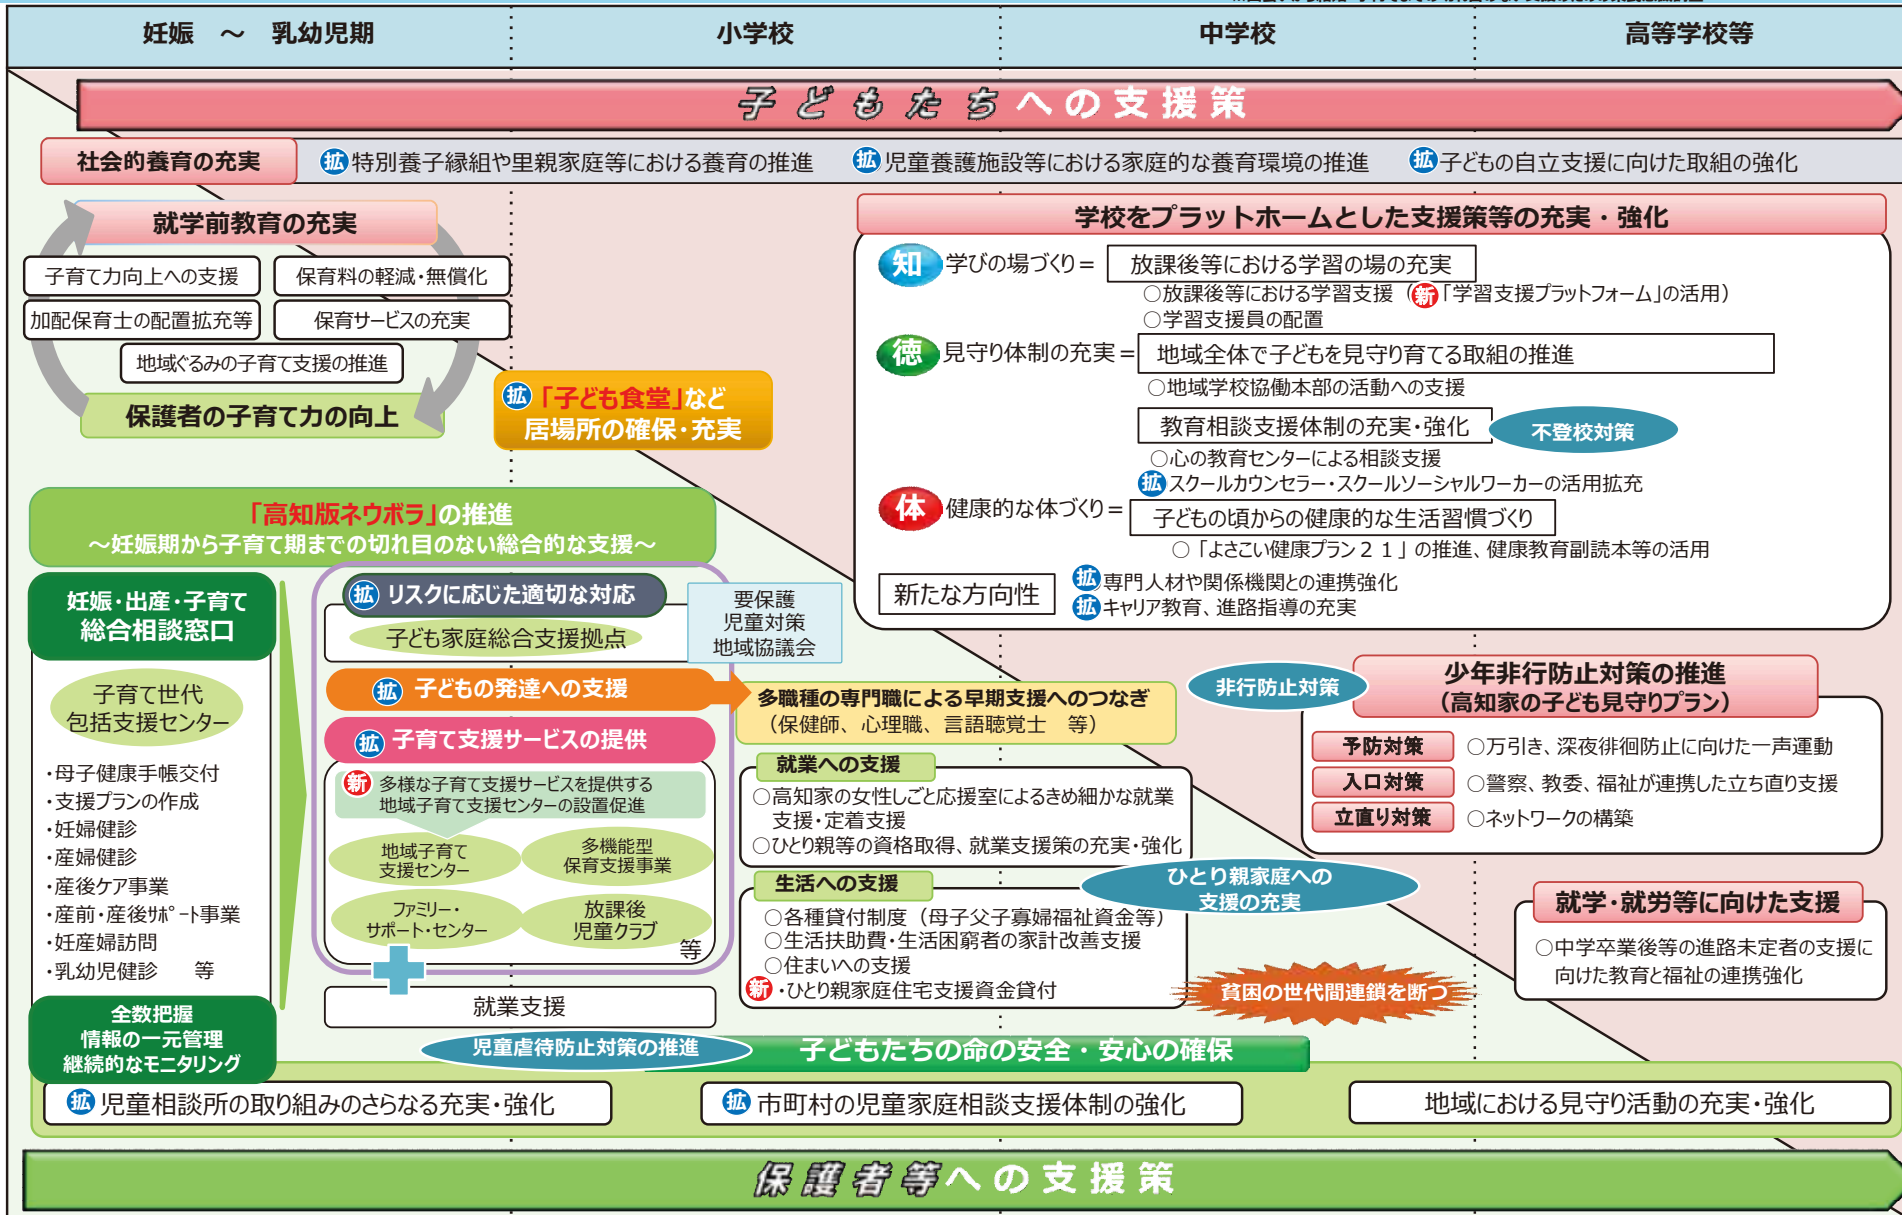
妊娠 ～ 乳幼児期 | 小学校 | 中学校 | 高等学校等

子どもたちへの支援策

社会的養育の充実
拡 特別養子縁組や里親家庭等における養育の推進
拡 児童養護施設等における家庭的な養育環境の推進
拡 子どもの自立支援に向けた取組の強化

就学前教育の充実
子育て力向上への支援
保育料の軽減・無償化
加配保育士の配置拡充等
保育サービスの充実
地域ぐるみの子育て支援の推進
保護者の子育て力の向上

拡「子ども食堂」など
居場所の確保・充実

学校をプラットホームとした支援策等の充実・強化
知 学びの場づくり＝ 放課後等における学習の場の充実
○放課後等における学習支援（新「学習支援プラットフォーム」の活用）
○学習支援員の配置
徳 見守り体制の充実＝ 地域全体で子どもを見守り育てる取組の推進
○地域学校協働本部の活動への支援
教育相談支援体制の充実・強化 不登校対策
○心の教育センターによる相談支援
拡 スクールカウンセラー・スクールソーシャルワーカーの活用拡充
体 健康的な体づくり＝ 子どもの頃からの健康的な生活習慣づくり
○「よさこい健康プラン２１」の推進、健康教育副読本等の活用
新たな方向性
拡 専門人材や関係機関との連携強化
拡 キャリア教育、進路指導の充実

「高知版ネウボラ」の推進
～妊娠期から子育て期までの切れ目のない総合的な支援～

妊娠・出産・子育て
総合相談窓口
子育て世代
包括支援センター
・母子健康手帳交付
・支援プランの作成
・妊婦健診
・産婦健診
・産後ケア事業
・産前・産後ｻﾎﾟｰﾄ事業
・妊産婦訪問
・乳幼児健診 等
全数把握
情報の一元管理
継続的なモニタリング

拡 リスクに応じた適切な対応
子ども家庭総合支援拠点
要保護
児童対策
地域協議会
拡 子どもの発達への支援
拡 子育て支援サービスの提供
新 多様な子育て支援サービスを提供する
地域子育て支援センターの設置促進
地域子育て
支援センター
多機能型
保育支援事業
ファミリー・
サポート・センター
放課後
児童クラブ
等
就業支援

多職種の専門職による早期支援へのつなぎ
（保健師、心理職、言語聴覚士 等）

就業への支援
○高知家の女性しごと応援室によるきめ細かな就業支援・定着支援
○ひとり親等の資格取得、就業支援策の充実・強化

生活への支援
ひとり親家庭への
支援の充実
○各種貸付制度（母子父子寡婦福祉資金等）
○生活扶助費・生活困窮者の家計改善支援
○住まいへの支援
新・ひとり親家庭住宅支援資金貸付
貧困の世代間連鎖を断つ

非行防止対策
少年非行防止対策の推進
（高知家の子ども見守りプラン）
予防対策 ○万引き、深夜徘徊防止に向けた一声運動
入口対策 ○警察、教委、福祉が連携した立ち直り支援
立直り対策 ○ネットワークの構築

就学・就労等に向けた支援
○中学卒業後等の進路未定者の支援に向けた教育と福祉の連携強化

児童虐待防止対策の推進
子どもたちの命の安全・安心の確保
拡 児童相談所の取り組みのさらなる充実・強化
拡 市町村の児童家庭相談支援体制の強化
地域における見守り活動の充実・強化

保護者等への支援策